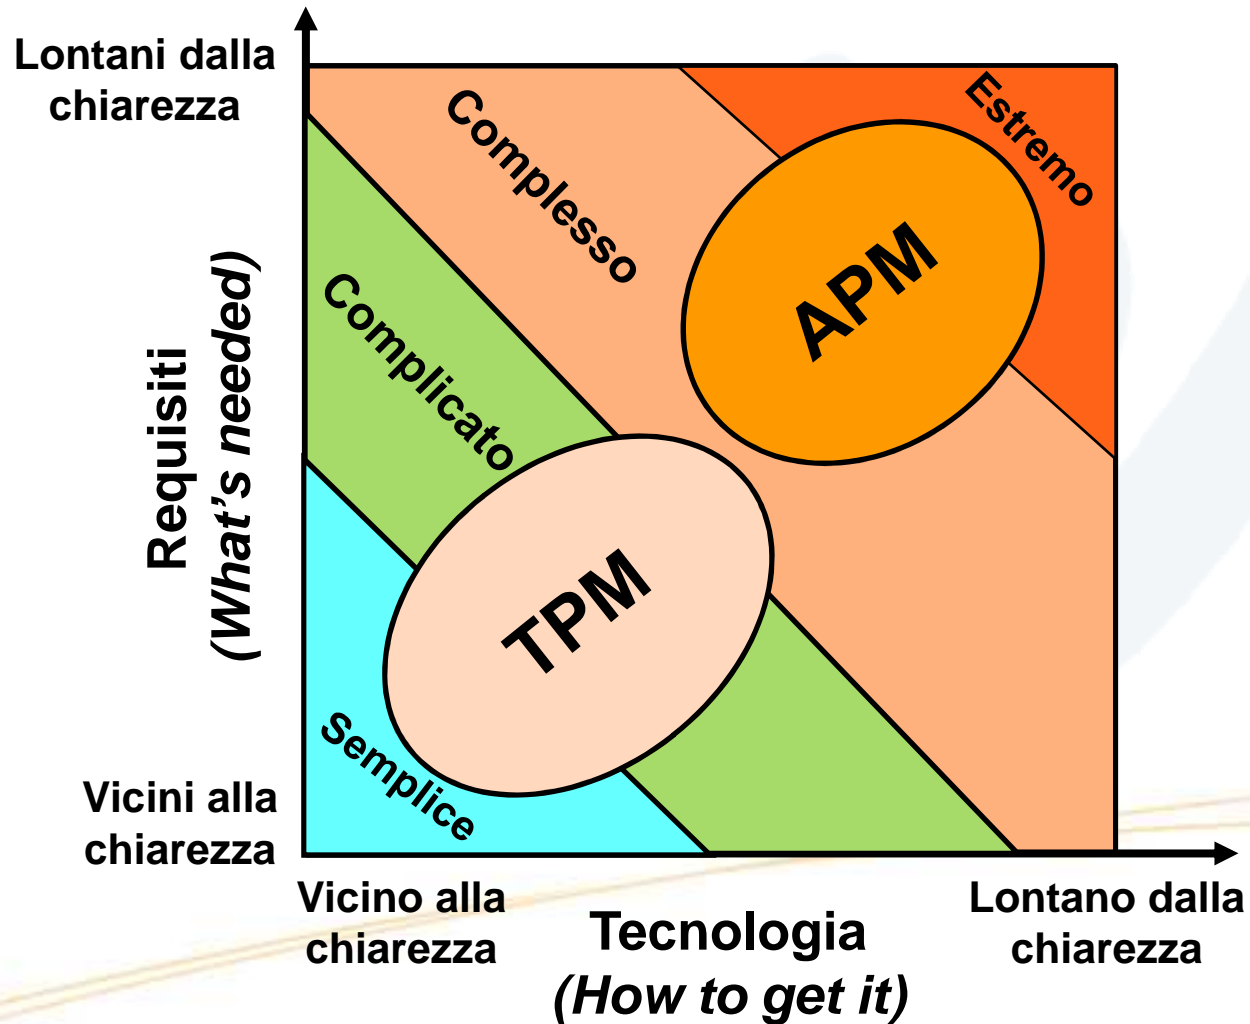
Lontani dalla chiarezza

Requisiti
(What’s needed)

Vicini alla chiarezza

Complesso

Estremo

APM

Complicato

TPM

Semplice

Vicino alla chiarezza

Tecnologia
(How to get it)

Lontano dalla chiarezza